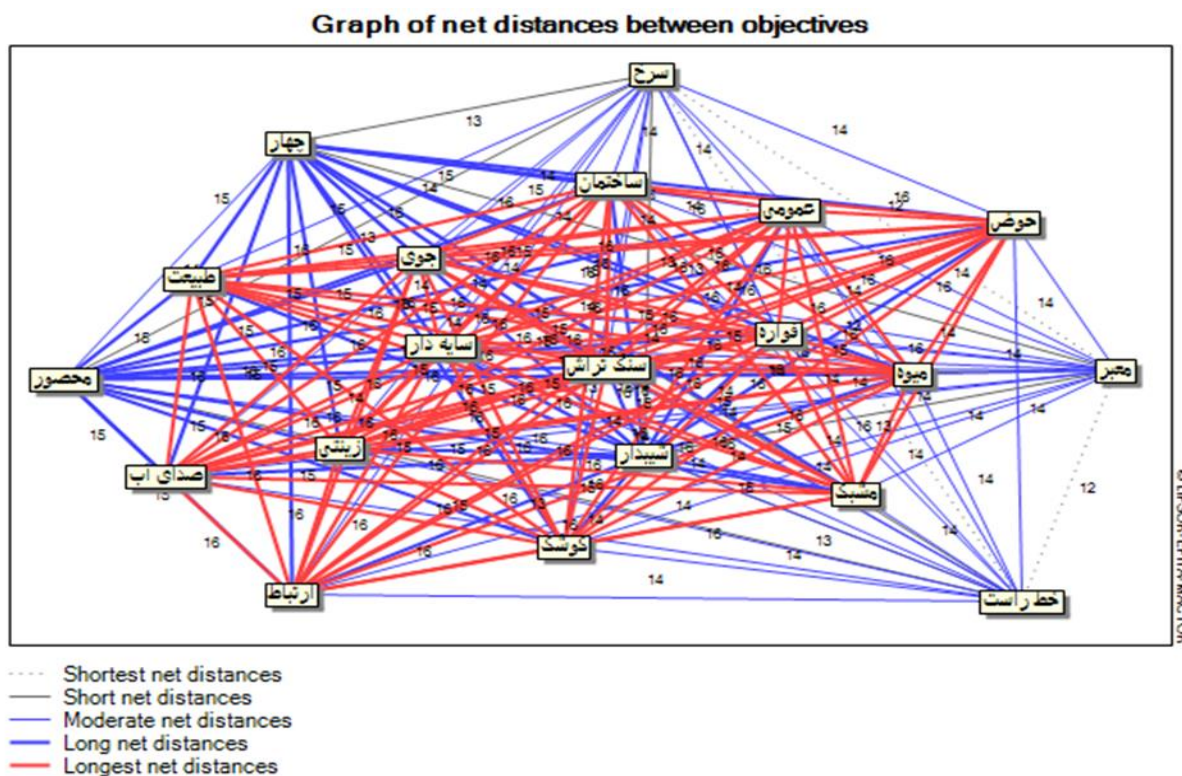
Graph of net distances between objectives

سرح
جهار
ساختمان
عمومی
حوض
جوی
طبیعت
قواره
سایه دار
سنگ تراش
محصور
میوه
معبر
زینتی
صدای اب
شبدار
مشبک
کوشک
ارتباط
خط راست

13
14
15
16
12

Shortest net distances
Short net distances
Moderate net distances
Long net distances
Longest net distances